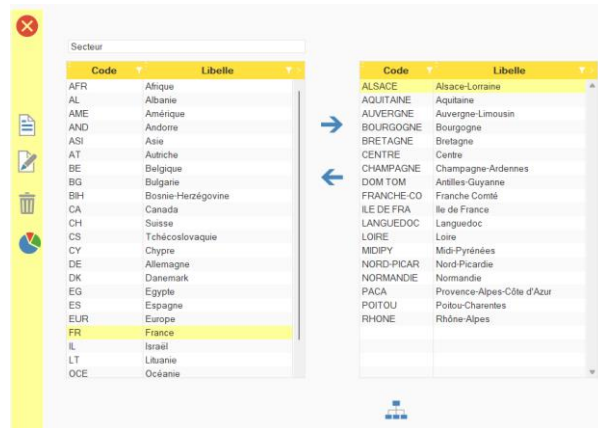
Secteur

| Code | Libelle |
|---|---|
| AFR | Afrique |
| AL | Albanie |
| AME | Amérique |
| AND | Andorre |
| ASI | Asie |
| AT | Autriche |
| BE | Belgique |
| BG | Bulgarie |
| BIH | Bosnie-Herzégovine |
| CA | Canada |
| CH | Suisse |
| CS | Tchécoslovaquie |
| CY | Chypre |
| DE | Allemagne |
| DK | Danemark |
| EG | Egypte |
| ES | Espagne |
| EUR | Europe |
| FR | France |
| IL | Israël |
| LT | Lituanie |
| OCE | Océanie |

| Code | Libelle |
|---|---|
| ALSACE | Alsace-Lorraine |
| AQUITAINE | Aquitaine |
| AUVERGNE | Auvergne-Limousin |
| BOURGOGNE | Bourgogne |
| BRETAGNE | Bretagne |
| CENTRE | Centre |
| CHAMPAGNE | Champagne-Ardennes |
| DOM TOM | Antilles-Guyanne |
| FRANCHE-CO | Franche Comté |
| ILE DE FRA | Ile de France |
| LANGUEDOC | Languedoc |
| LOIRE | Loire |
| MIDIPY | Midi-Pyrénées |
| NORD-PICAR | Nord-Picardie |
| NORMANDIE | Normandie |
| PACA | Provence-Alpes-Côte d'Azur |
| POITOU | Poitou-Charentes |
| RHONE | Rhône-Alpes |